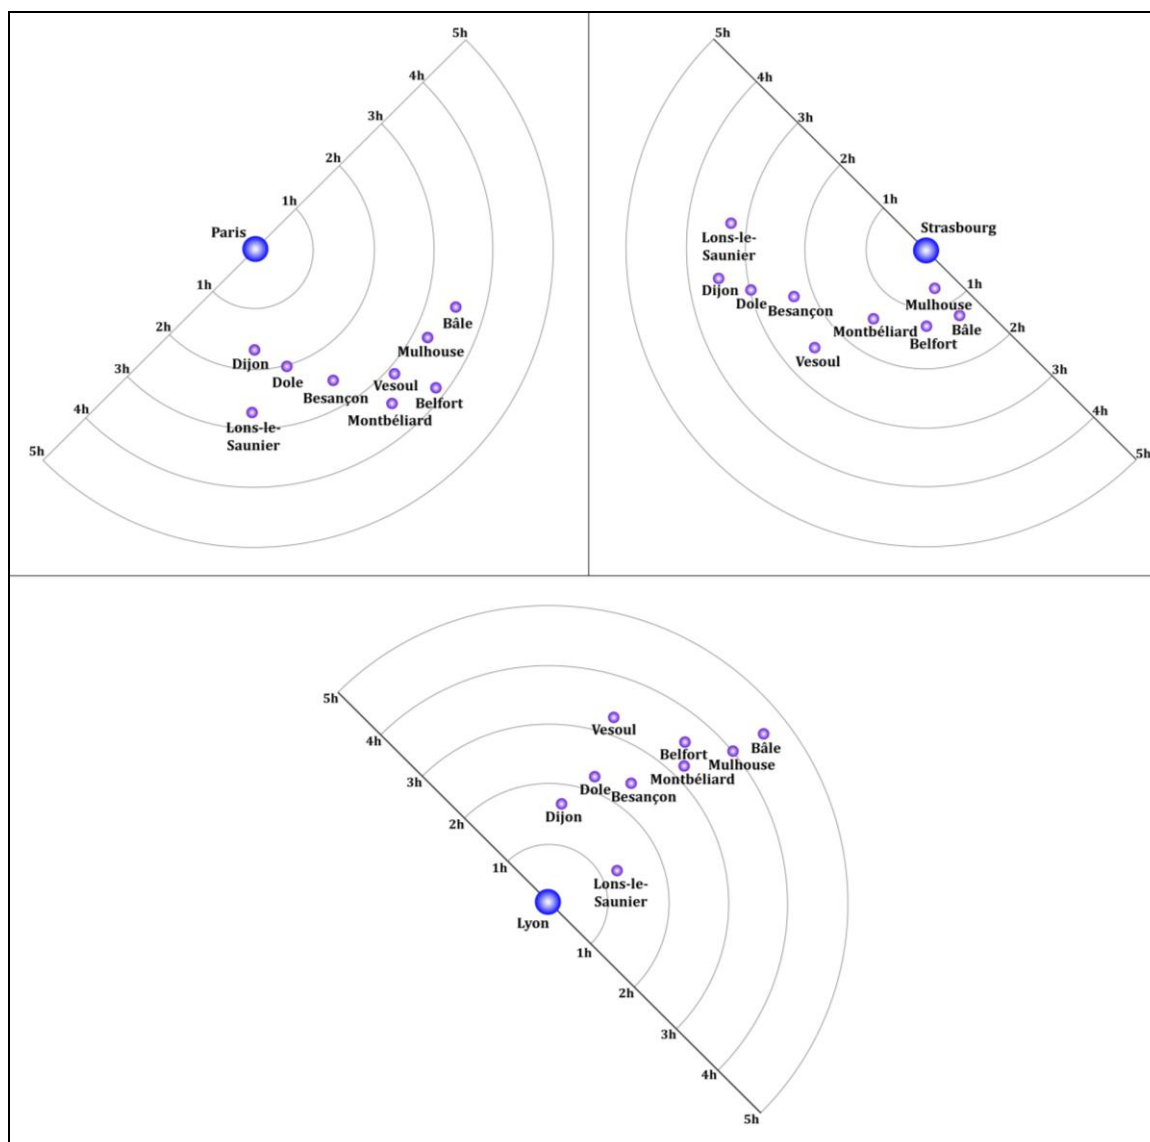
5h
4h
3h
2h
1h
Paris
1h
2h
3h
4h
5h
Bâle
Mulhouse
Dijon
Dole
Besançon
Vesoul
Belfort
Montbéliard
Lons-le-Saunier

5h
4h
3h
2h
1h
Strasbourg
1h
2h
3h
4h
5h
Lons-le-Saunier
Dijon
Dole
Besançon
Mulhouse
Bâle
Montbéliard
Belfort
Vesoul

5h
4h
3h
2h
1h
Vesoul
Bâle
Belfort
Mulhouse
Montbéliard
Dole
Besançon
Dijon
Lons-le-Saunier
Lyon
1h
2h
3h
4h
5h